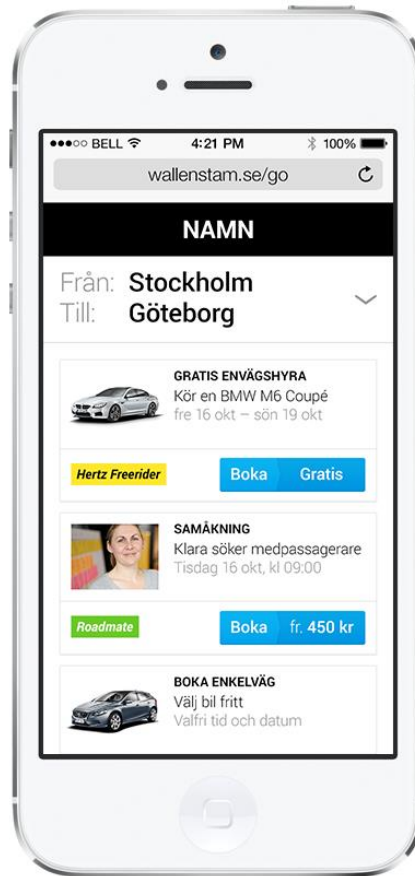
●●●○○ BELL
4:21 PM
100%

wallenstam.se/go

NAMN

Från: Stockholm
Till: Göteborg

GRATIS ENVÄGSHYRA
Kör en BMW M6 Coupé
fre 16 okt – sön 19 okt

Hertz Freerider

Boka Gratis

SAMÅKNING
Klara söker medpassagerare
Tisdag 16 okt, kl 09:00

Roadmate

Boka fr. 450 kr

BOKA ENKELVÄG
Välj bil fritt
Valfri tid och datum